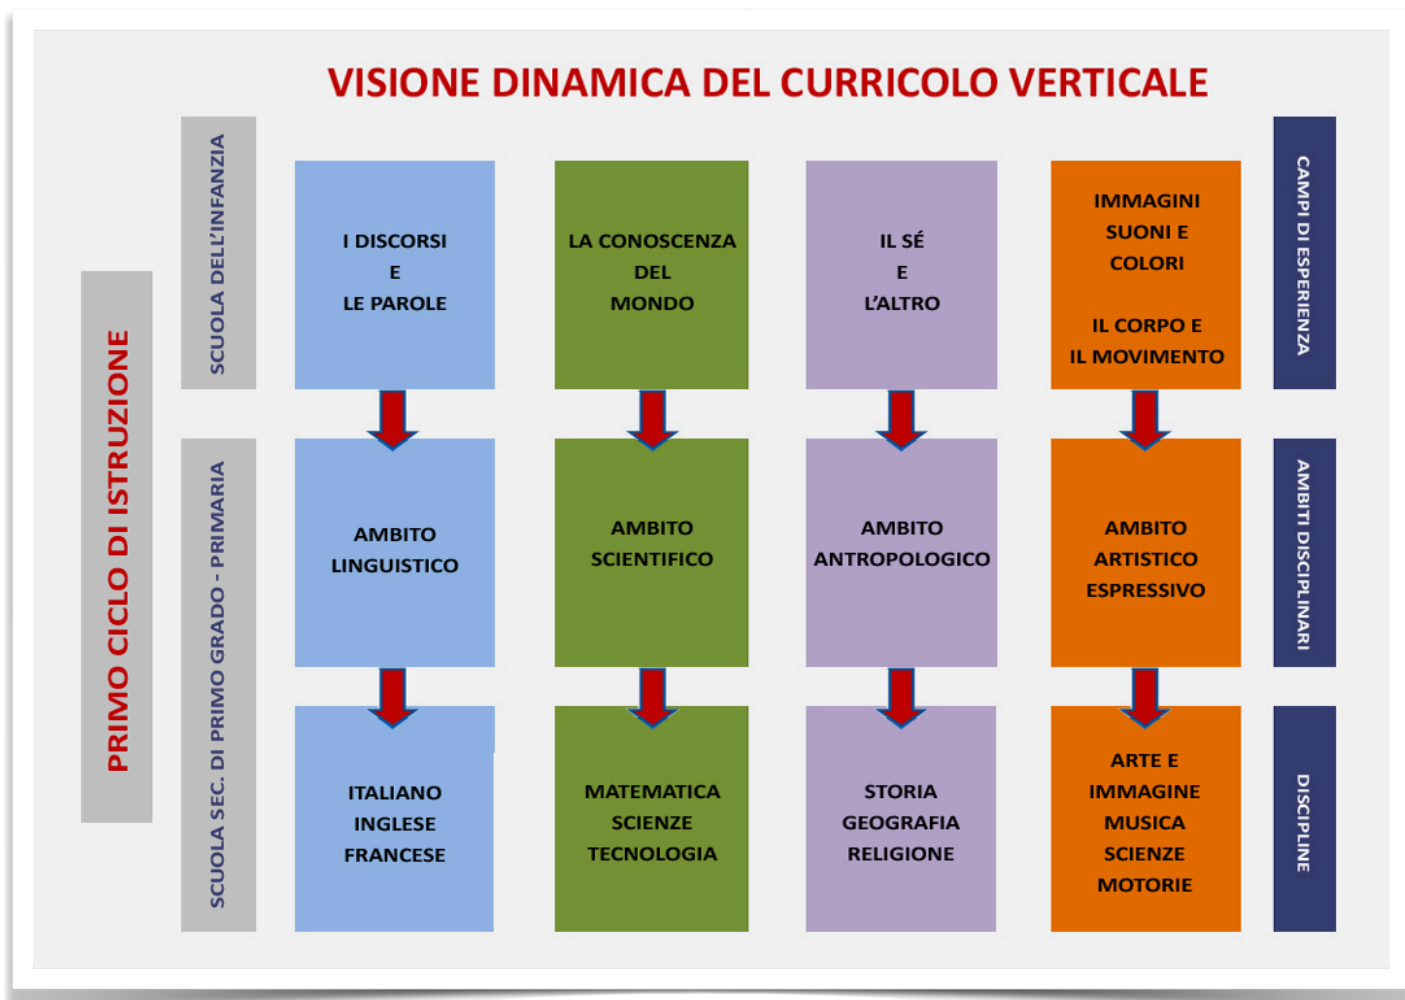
VISIONE DINAMICA DEL CURRICOLO VERTICALE

PRIMO CICLO DI ISTRUZIONE

SCUOLA DELL'INFANZIA

SCUOLA SEC. DI PRIMO GRADO - PRIMARIA

I DISCORSI
E
LE PAROLE

LA CONOSCENZA
DEL
MONDO

IL SÉ
E
L'ALTRO

IMMAGINI
SUONI E
COLORI

IL CORPO E
IL MOVIMENTO

CAMPI DI ESPERIENZA

AMBITO
LINGUISTICO

AMBITO
SCIENTIFICO

AMBITO
ANTROPOLOGICO

AMBITO
ARTISTICO
ESPRESSIVO

AMBITI DISCIPLINARI

ITALIANO
INGLESE
FRANCESE

MATEMATICA
SCIENZE
TECNOLOGIA

STORIA
GEOGRAFIA
RELIGIONE

ARTE E
IMMAGINE
MUSICA
SCIENZE
MOTORIE

DISCIPLINE